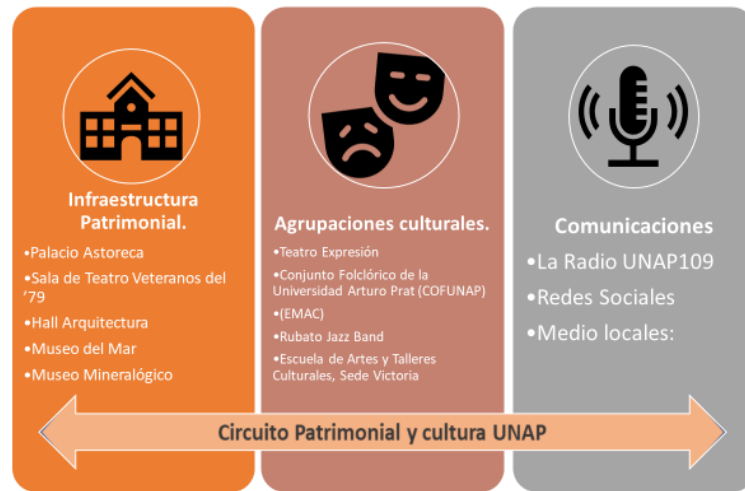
Infraestructura Patrimonial.

•Palacio Astoreca

•Sala de Teatro Veteranos del '79

•Hall Arquitectura

•Museo del Mar

•Museo Mineralógico

Agrupaciones culturales.

•Teatro Expresión

•Conjunto Folclórico de la Universidad Arturo Prat (COFUNAP)

•(EMAC)

•Rubato Jazz Band

•Escuela de Artes y Talleres Culturales, Sede Victoria

Comunicaciones

•La Radio UNAP109

•Redes Sociales

•Medio locales:

Circuito Patrimonial y cultura UNAP